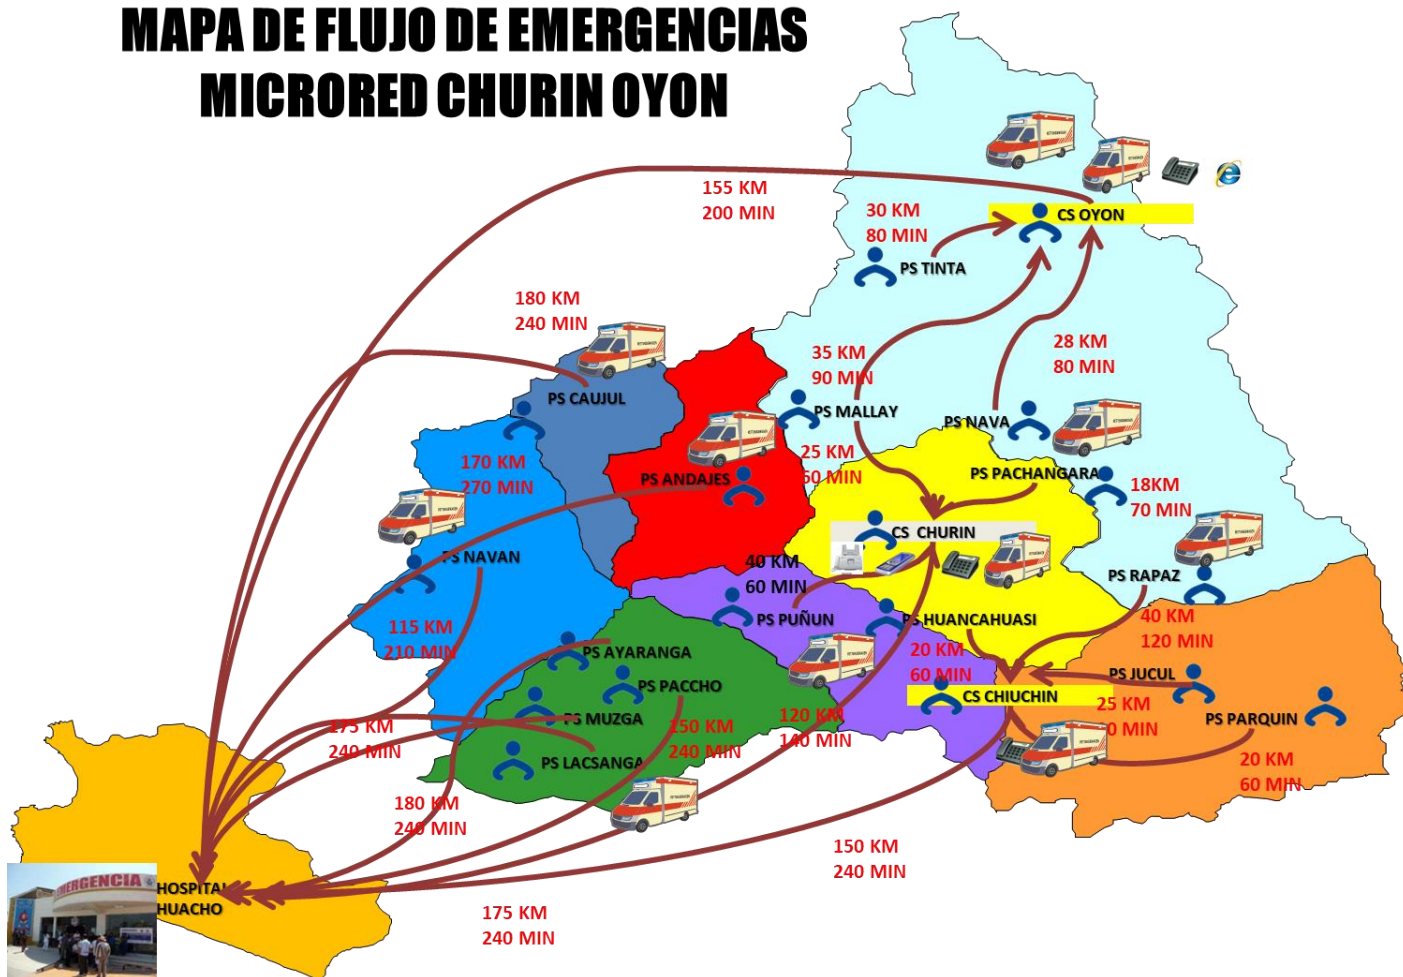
MAPA DE FLUJO DE EMERGENCIAS
MICRORED CHURIN OYON

155 KM
200 MIN

30 KM
80 MIN

CS OYON

PS TINTA

180 KM
240 MIN

35 KM
90 MIN

28 KM
80 MIN

PS CAUJUL

PS MALLAY

PS NAVA

25 KM
60 MIN

170 KM
270 MIN

PS ANDAJES

PS PACHANGARA

18KM
70 MIN

CS CHURIN

PS NAVAN

40 KM
60 MIN

PS RAPAZ

PS PUÑUN

PS HUANCAHUASI

40 KM
120 MIN

115 KM
210 MIN

PS AYARANGA

20 KM
60 MIN

PS JUCUL

PS PACCHO

CS CHIUCHIN

25 KM
0 MIN

PS PARQUIN

PS MUZGA

175 KM
240 MIN

150 KM
240 MIN

120 KM
140 MIN

PS LACSANGA

20 KM
60 MIN

180 KM
240 MIN

150 KM
240 MIN

EMERGENCIA

HOSPITAL
HUACHO

175 KM
240 MIN